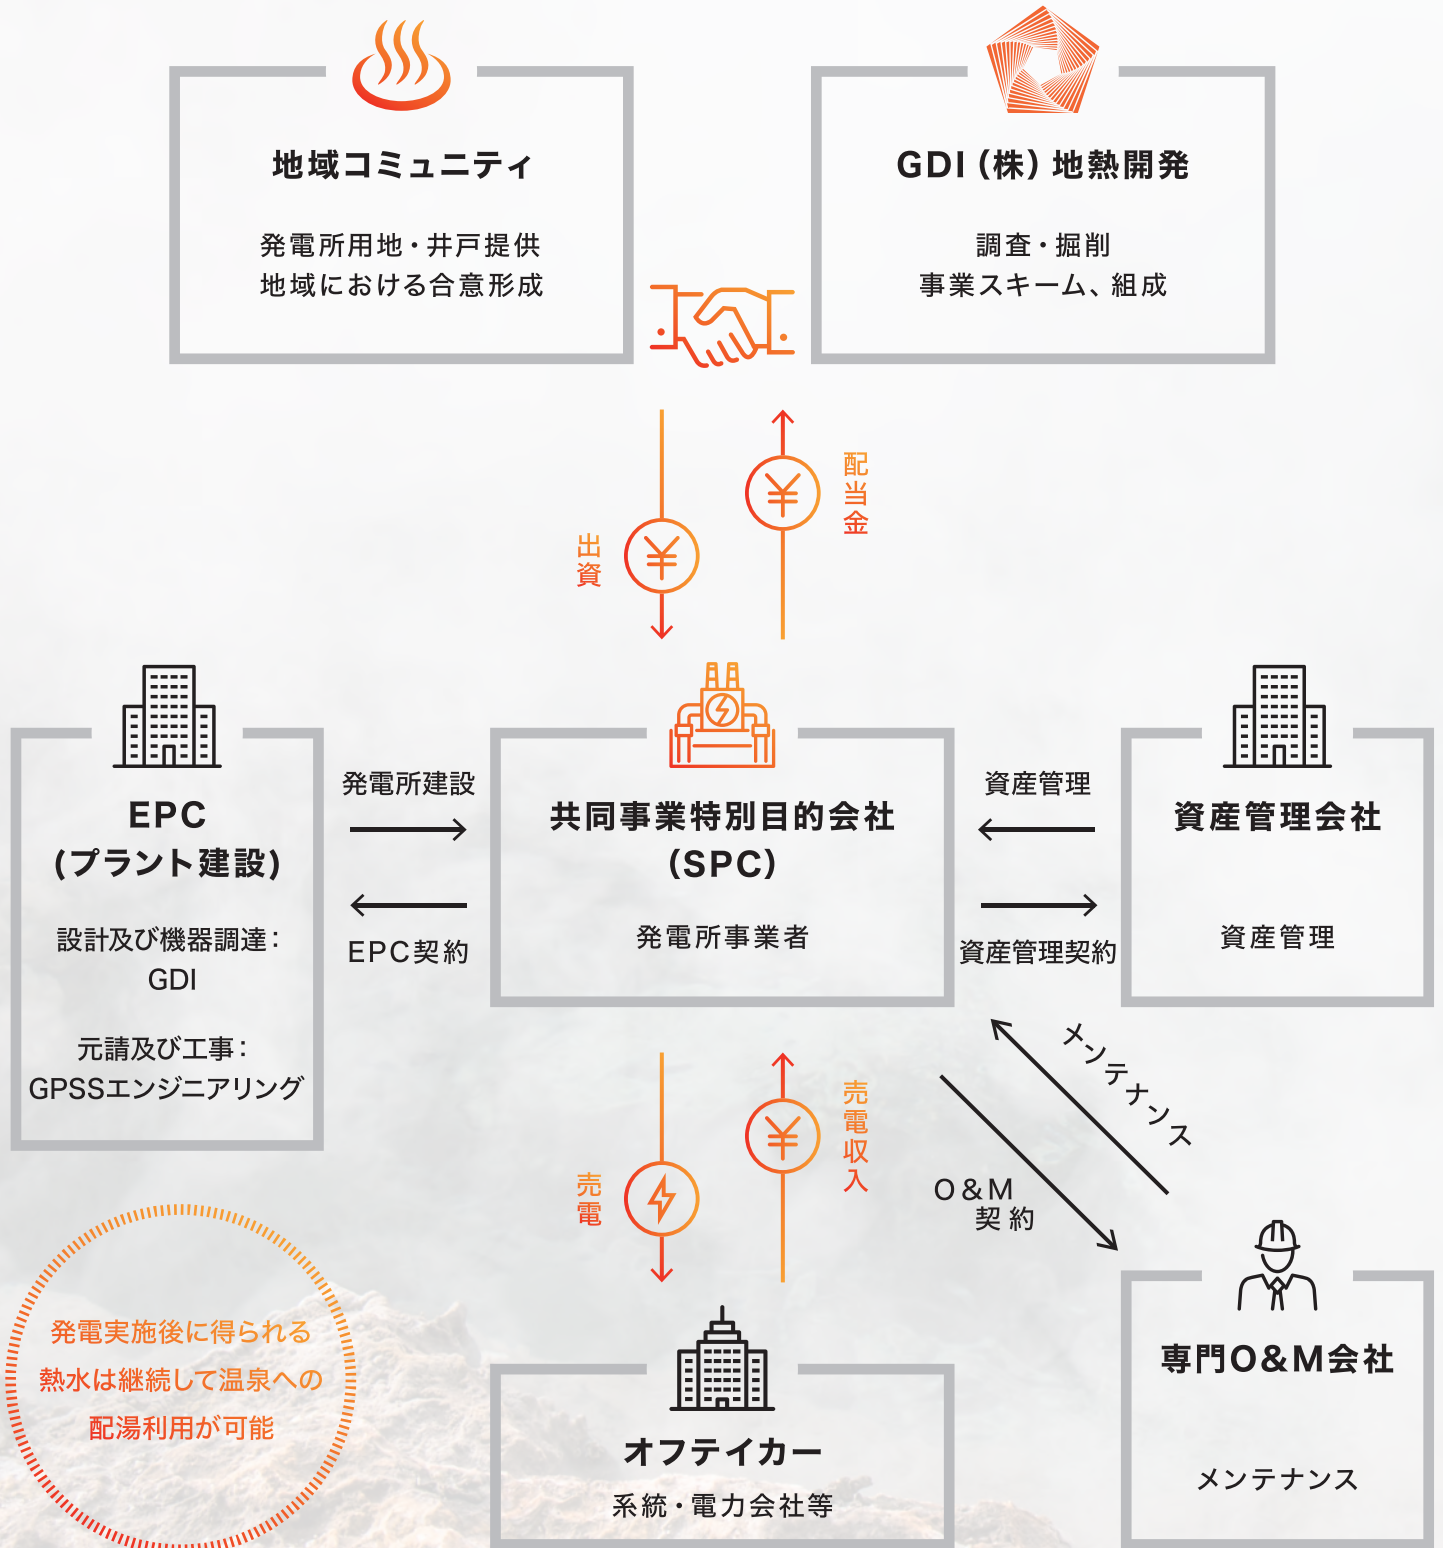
地域コミュニティ

発電所用地・井戸提供
地域における合意形成

GDI (株) 地熱開発

調査・掘削
事業スキーム、組成

出資

配当金

EPC
(プラント建設)

設計及び機器調達:
GDI

元請及び工事:
GPSSエンジニアリング

発電所建設

EPC契約

共同事業特別目的会社
(SPC)

発電所事業者

資産管理

資産管理契約

資産管理会社

資産管理

メンテナンス

O&M
契約

売電

売電収入

発電実施後に得られる
熱水は継続して温泉への
配湯利用が可能

オフテイカー

系統・電力会社等

専門O&M会社

メンテナンス